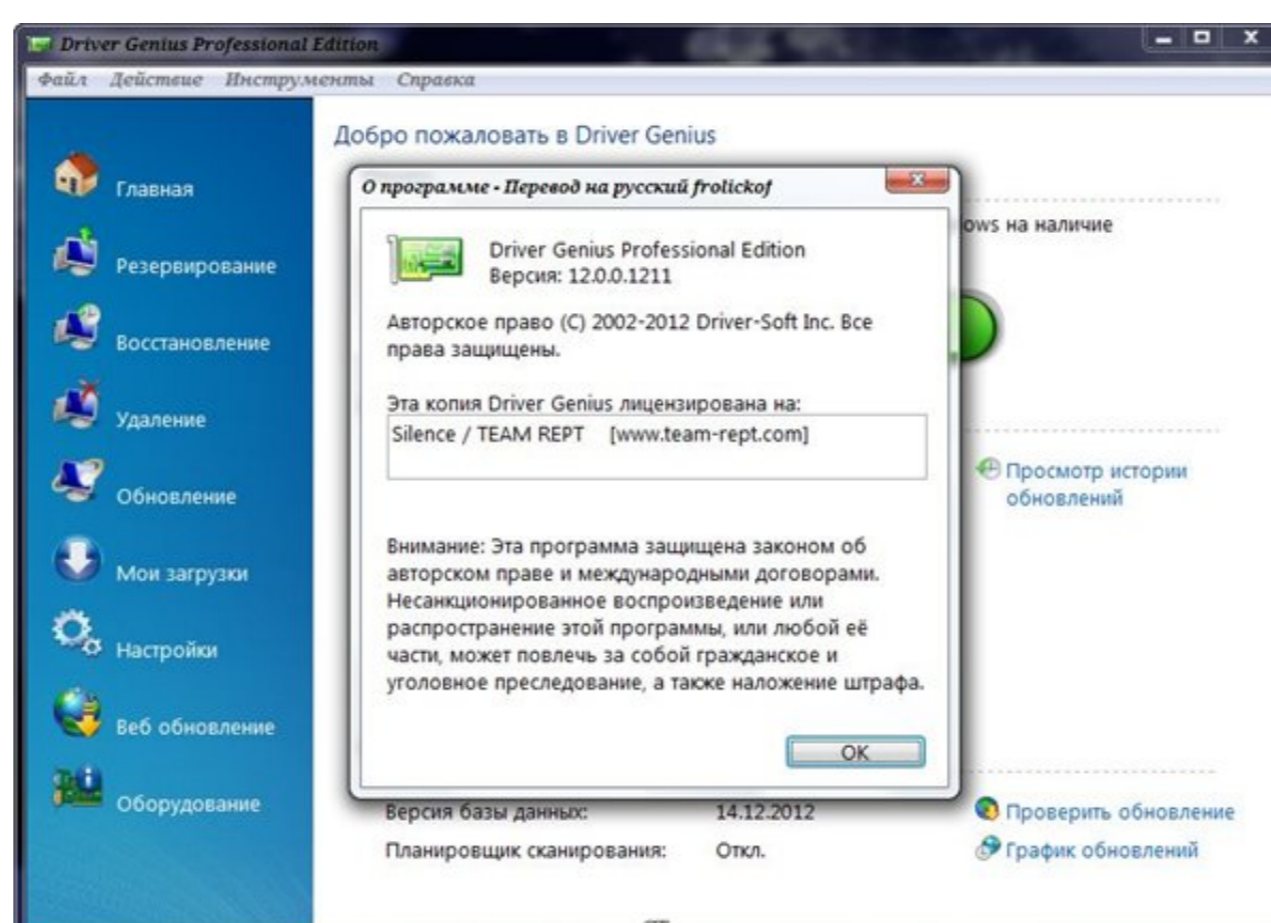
Driver Genius Professional Edition

Файл Действие Инструменты Справка

Главная
Резервирование
Восстановление
Удаление
Обновление
Мои загрузки
Настройки
Веб обновление
Оборудование

Добро пожаловать в Driver Genius

ows на наличие

Просмотр истории обновлений

О программе - Перевод на русский frolickof

Driver Genius Professional Edition
Версия: 12.0.0.1211

Авторское право (C) 2002-2012 Driver-Soft Inc. Все права защищены.

Эта копия Driver Genius лицензирована на:
Silence / TEAM REPT [www.team-rept.com]

Внимание: Эта программа защищена законом об авторском праве и международными договорами. Несанкционированное воспроизведение или распространение этой программы, или любой её части, может повлечь за собой гражданское и уголовное преследование, а также наложение штрафа.

OK

Версия базы данных: 14.12.2012
Планировщик сканирования: Откл.

Проверить обновление
График обновлений